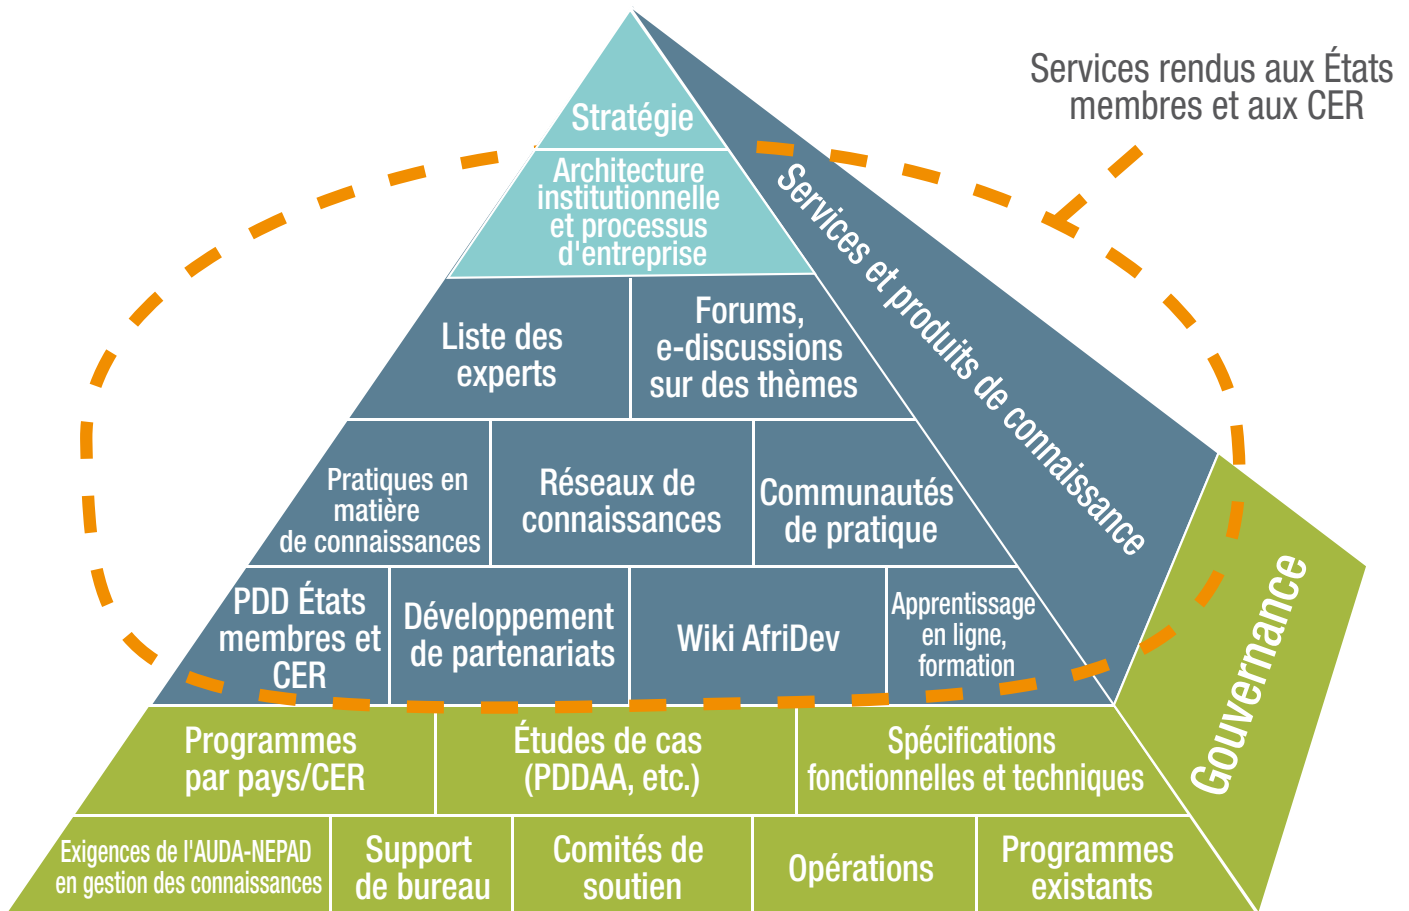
Services rendus aux États membres et aux CER

Stratégie

Architecture institutionnelle et processus d'entreprise

Services et produits de connaissance

Liste des experts

Forums, e-discussions sur des thèmes

Pratiques en matière de connaissances

Réseaux de connaissances

Communautés de pratique

PDD États membres et CER

Développement de partenariats

Wiki AfriDev

Apprentissage en ligne, formation

Gouvernance

Programmes par pays/CER

Études de cas (PDDAA, etc.)

Spécifications fonctionnelles et techniques

Exigences de l'AUDA-NEPAD en gestion des connaissances

Support de bureau

Comités de soutien

Opérations

Programmes existants